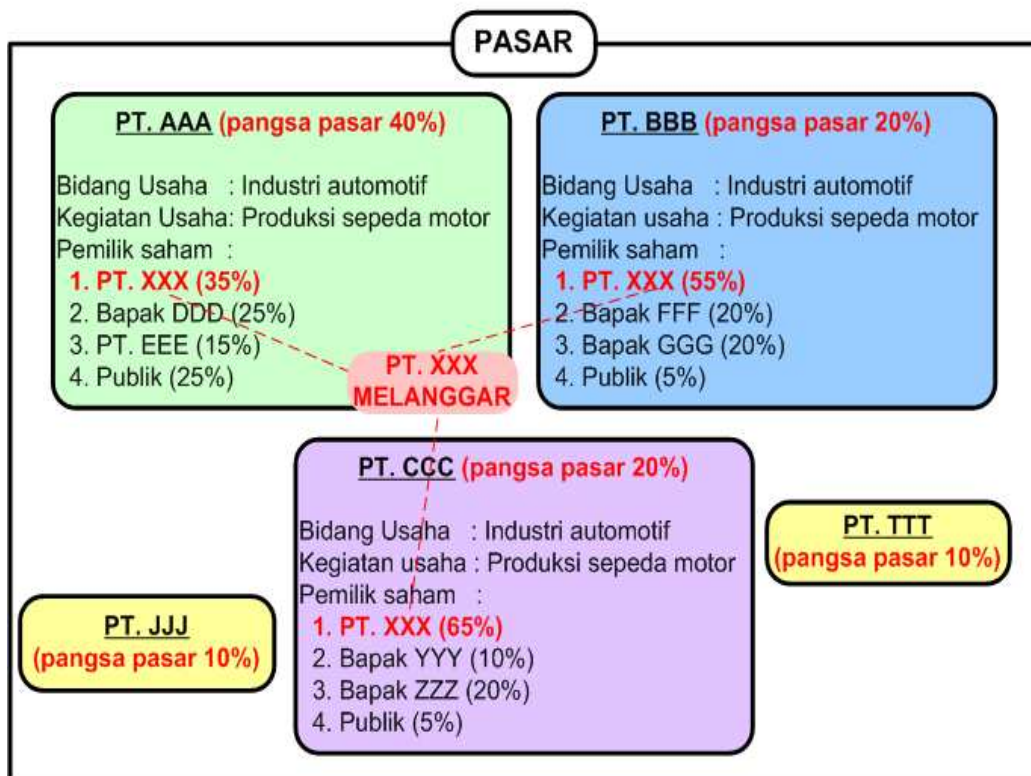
PASAR

PT. AAA (pangsa pasar 40%)

Bidang Usaha : Industri automotif
Kegiatan Usaha: Produksi sepeda motor
Pemilik saham :
1. PT. XXX (35%)
2. Bapak DDD (25%)
3. PT. EEE (15%)
4. Publik (25%)

PT. BBB (pangsa pasar 20%)

Bidang Usaha : Industri automotif
Kegiatan usaha : Produksi sepeda motor
Pemilik saham :
1. PT. XXX (55%)
2. Bapak FFF (20%)
3. Bapak GGG (20%)
4. Publik (5%)

PT. XXX MELANGGAR

PT. CCC (pangsa pasar 20%)

Bidang Usaha : Industri automotif
Kegiatan usaha : Produksi sepeda motor
Pemilik saham :
1. PT. XXX (65%)
2. Bapak YYY (10%)
3. Bapak ZZZ (20%)
4. Publik (5%)

PT. TTT
(pangsa pasar 10%)

PT. JJJ
(pangsa pasar 10%)